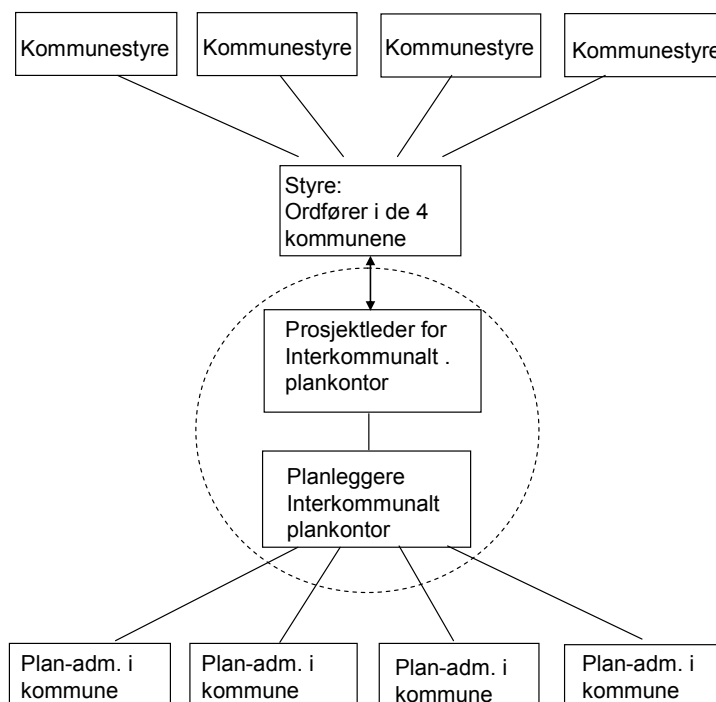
Kommunestyre

Kommunestyre

Kommunestyre

Kommunestyre

Styre:
Ordfører i de 4 kommunene

Prosjektleder for Interkommunalt . plankontor

Planleggere Interkommunalt plankontor

Plan-adm. i kommune

Plan-adm. i kommune

Plan-adm. i kommune

Plan-adm. i kommune